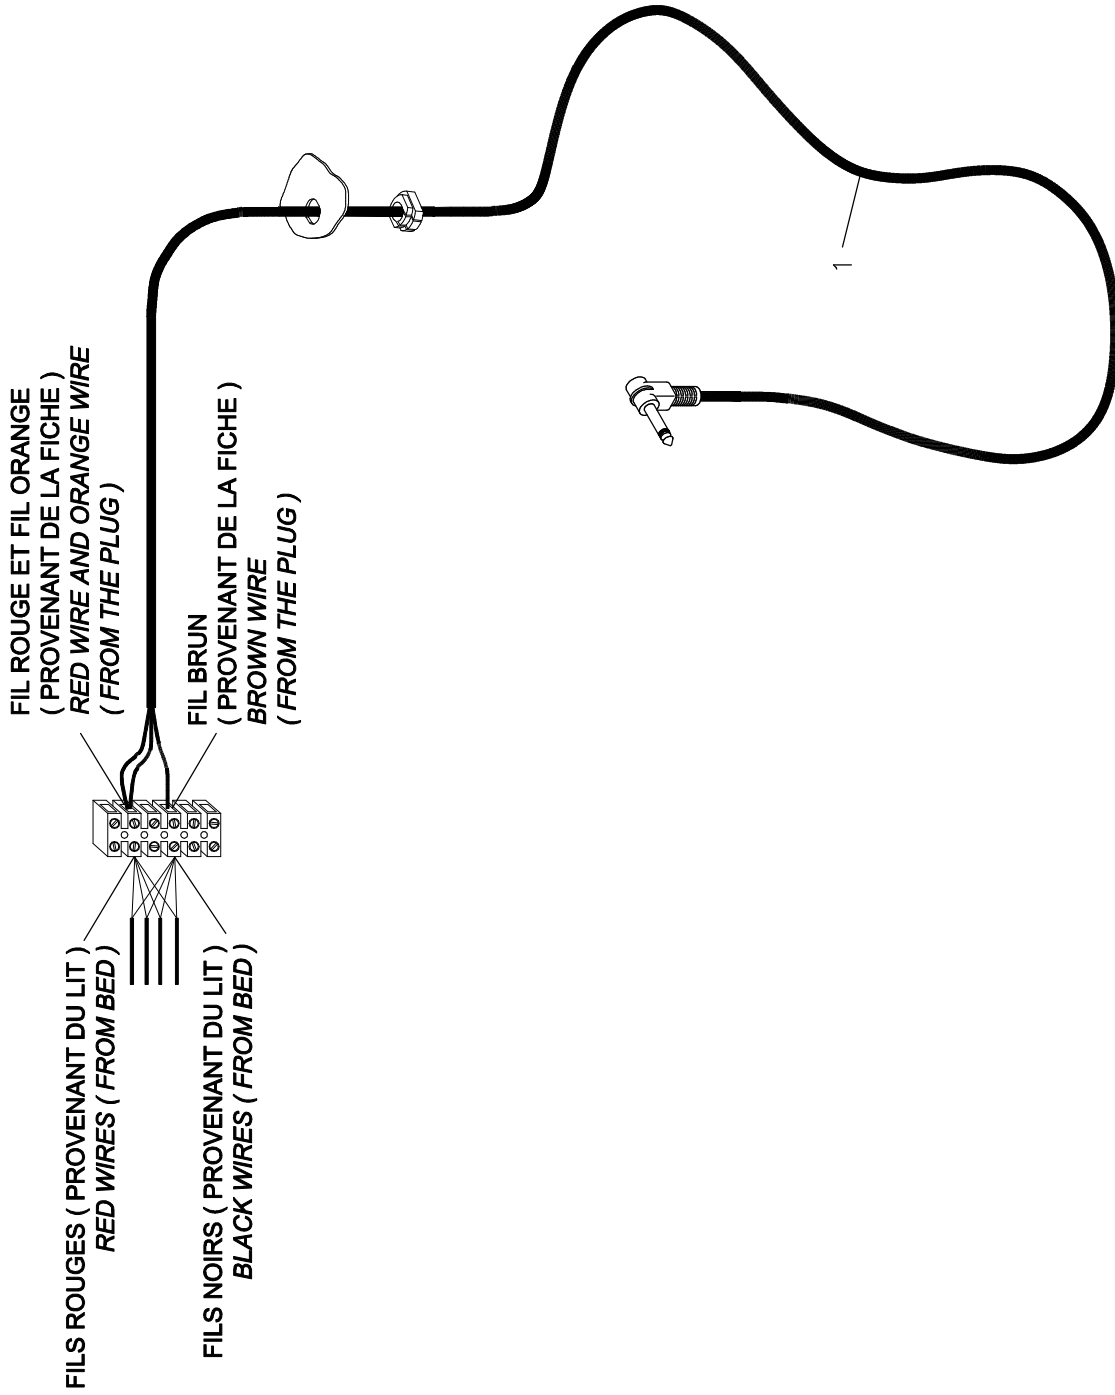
FIL ROUGE ET FIL ORANGE
( PROVENANT DE LA FICHE )
RED WIRE AND ORANGE WIRE
( FROM THE PLUG )

FIL BRUN
( PROVENANT DE LA FICHE )
BROWN WIRE
( FROM THE PLUG )

FILS ROUGES ( PROVENANT DU LIT )
RED WIRES ( FROM BED )

FILS NOIRS ( PROVENANT DU LIT )
BLACK WIRES ( FROM BED )

1